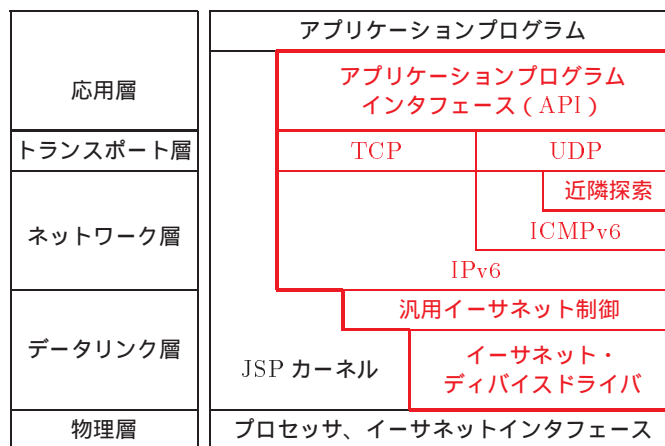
応用層

トランスポート層

ネットワーク層

データリンク層

物理層

アプリケーションプログラム

アプリケーションプログラムインタフェース（API）

TCP

UDP

近隣探索

ICMPv6

IPv6

汎用イーサネット制御

JSP カーネル

イーサネット・ディバイスドライバ

プロセッサ、イーサネットインタフェース